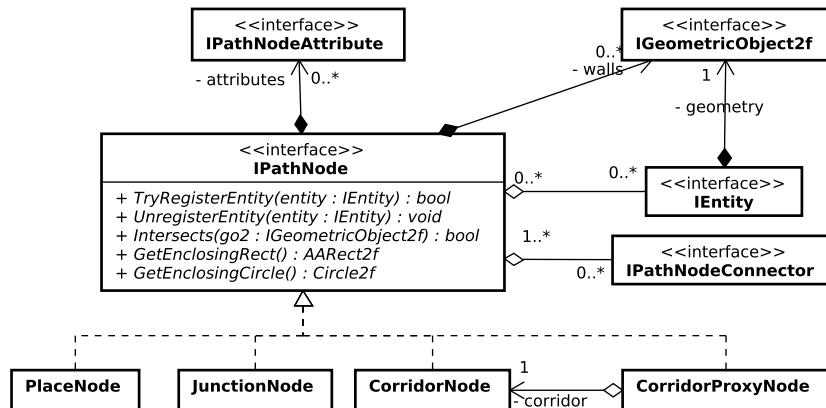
<<interface>>
IPathNodeAttribute

<<interface>>
IGeometricObject2f

- attributes
0..*

0..*
- walls

1

- geometry

<<interface>>
IPathNode

+ TryRegisterEntity(entity : IEntity) : bool
+ UnregisterEntity(entity : IEntity) : void
+ Intersects(go2 : IGeometricObject2f) : bool
+ GetEnclosingRect() : AARect2f
+ GetEnclosingCircle() : Circle2f

0..*
0..*

<<interface>>
IEntity

1..*

<<interface>>
IPathNodeConnector

0..*

PlaceNode

JunctionNode

CorridorNode

1

- corridor

CorridorProxyNode